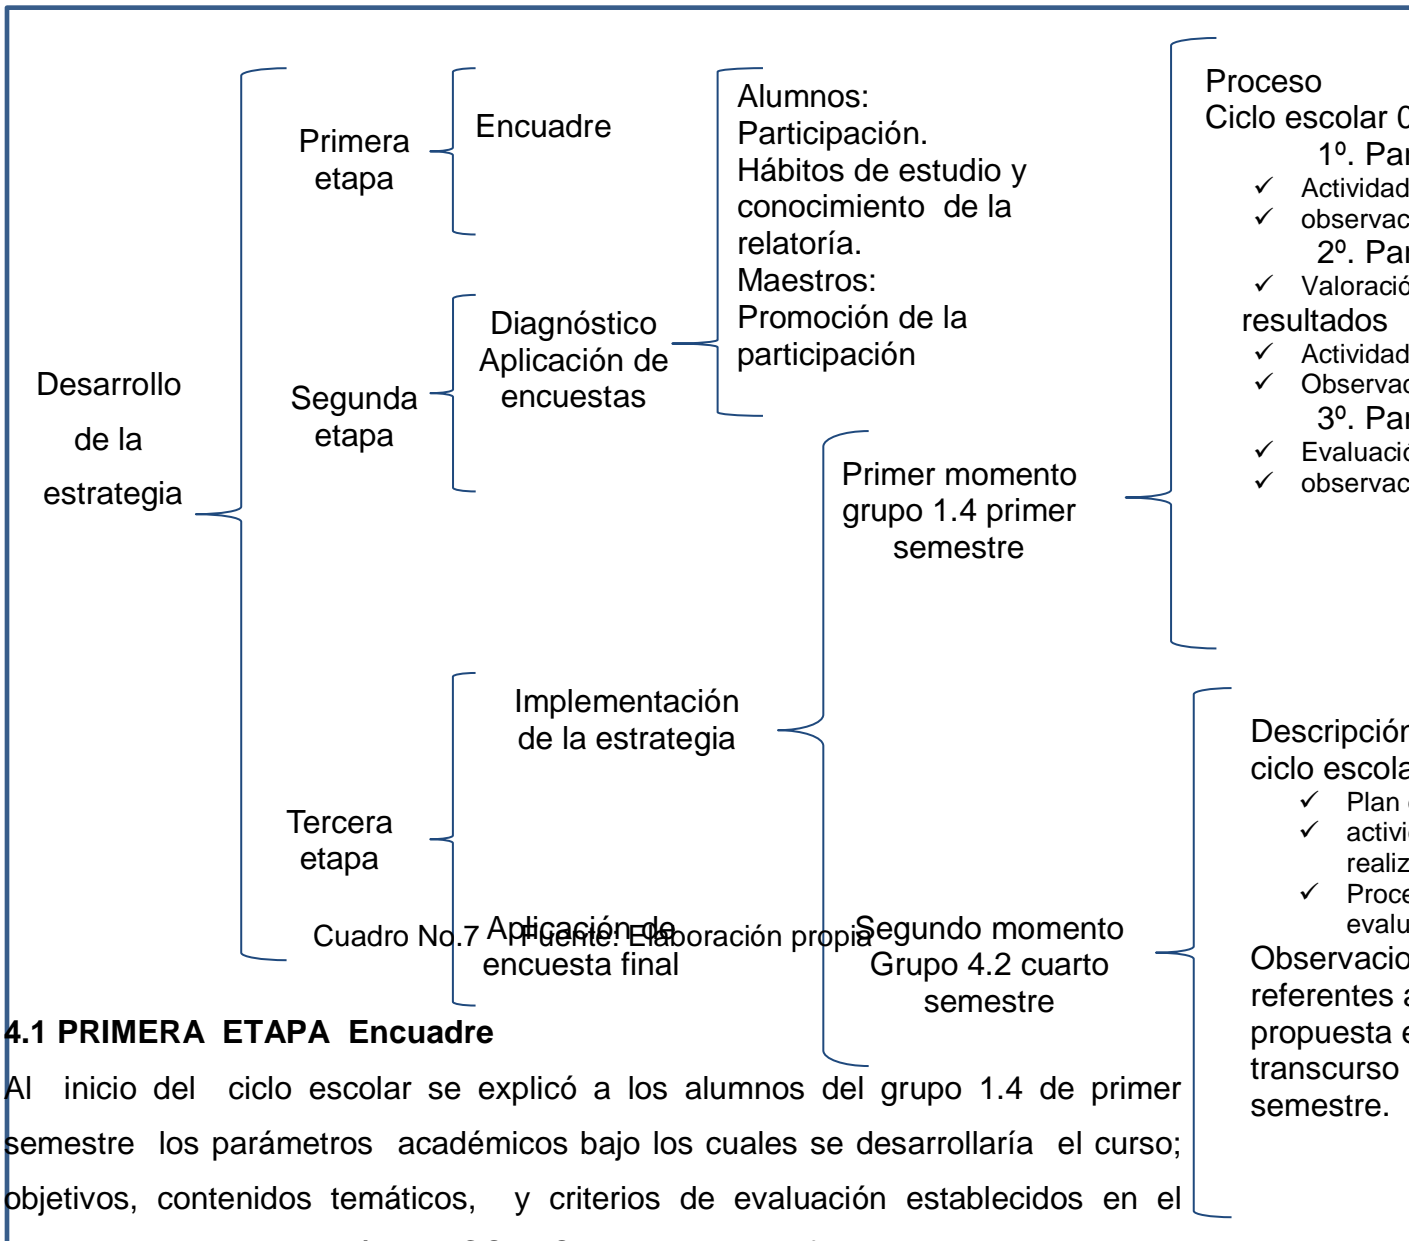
Desarrollo de la estrategia

Primera etapa

Encuadre

Segunda etapa

Diagnóstico Aplicación de encuestas

Alumnos:
Participación.
Hábitos de estudio y conocimiento de la relatoría.
Maestros:
Promoción de la participación

Tercera etapa

Implementación de la estrategia

Aplicación de encuesta final

Primer momento grupo 1.4 primer semestre

Proceso
Ciclo escolar 0
1º. Par
✓ Actividad
✓ observac
2º. Par
✓ Valoració
resultados
✓ Actividad
✓ Observac
3º. Par
✓ Evaluació
✓ observac

Segundo momento Grupo 4.2 cuarto semestre

Descripción
ciclo escola
✓ Plan
✓ activi
realiz
✓ Proce
evalu
Observacio
referentes a
propuesta e
transcurso
semestre.

Cuadro No.7 Fuente: Elaboración propia

4.1 PRIMERA ETAPA Encuadre

Al inicio del ciclo escolar se explicó a los alumnos del grupo 1.4 de primer semestre los parámetros académicos bajo los cuales se desarrollaría el curso; objetivos, contenidos temáticos, y criterios de evaluación establecidos en el